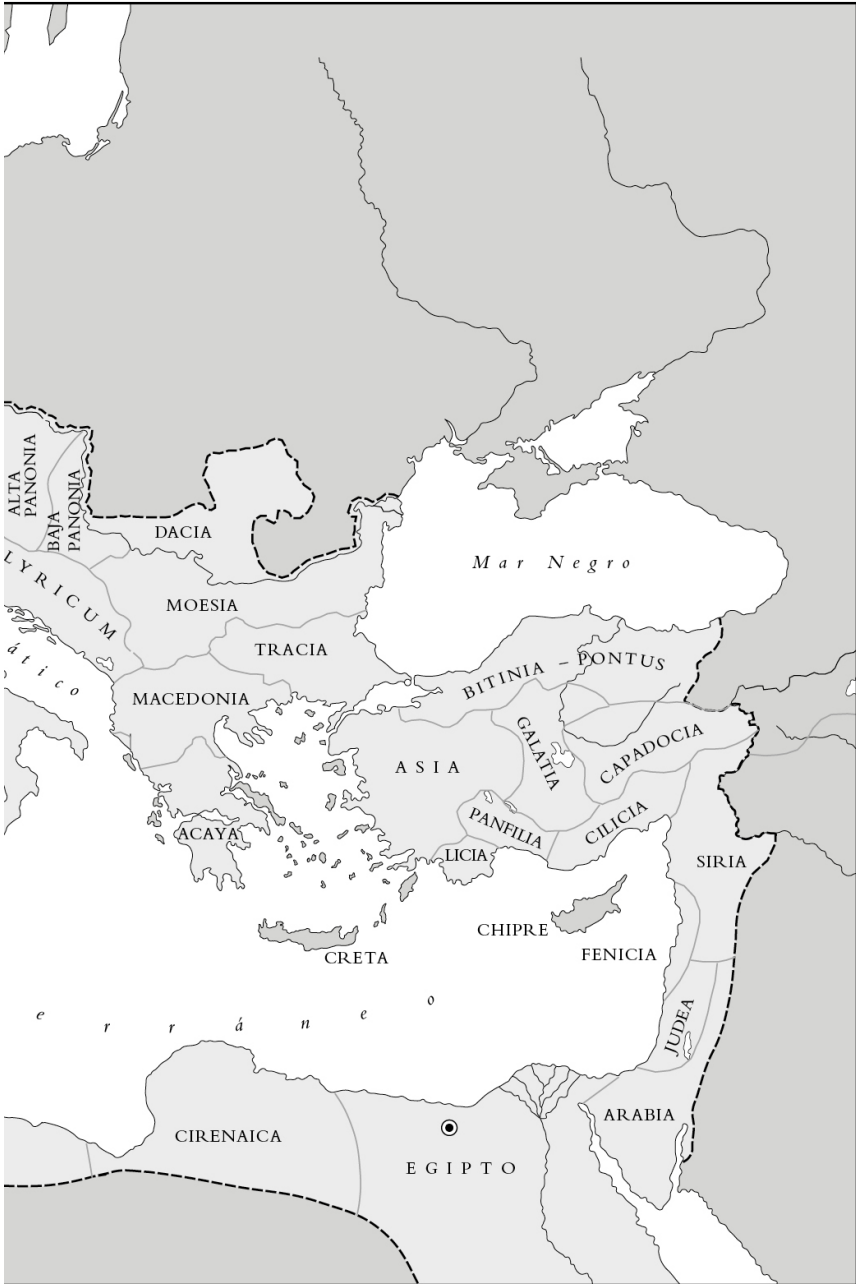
ALTA PANONIA
BAJA PANONIA
DACIA
LYRICUM
MOESIA
TRACIA
ático
MACEDONIA
Mar Negro
BITINIA – PONTUS
GALATIA
CAPADOCIA
ASIA
PANFILIA
CILICIA
ACAYA
LICIA
SIRIA
CHIPRE
CRETA
FENICIA
e r r á n e o
JUDEA
ARABIA
CIRENAICA
EGIPTO